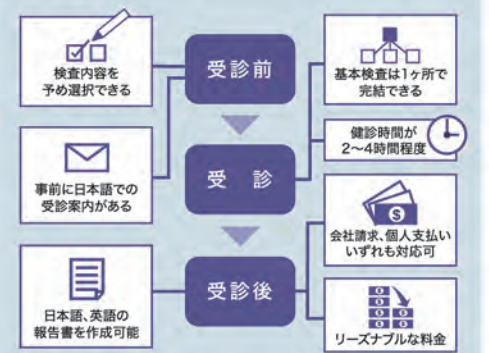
検査内容を予め選択できる

事前に日本語での受診案内がある

日本語、英語の報告書を作成可能

受診前

受診

受診後

基本検査は1ヶ所で完結できる

健診時間が2～4時間程度

会社請求、個人支払いいずれも対応可

リーズナブルな料金